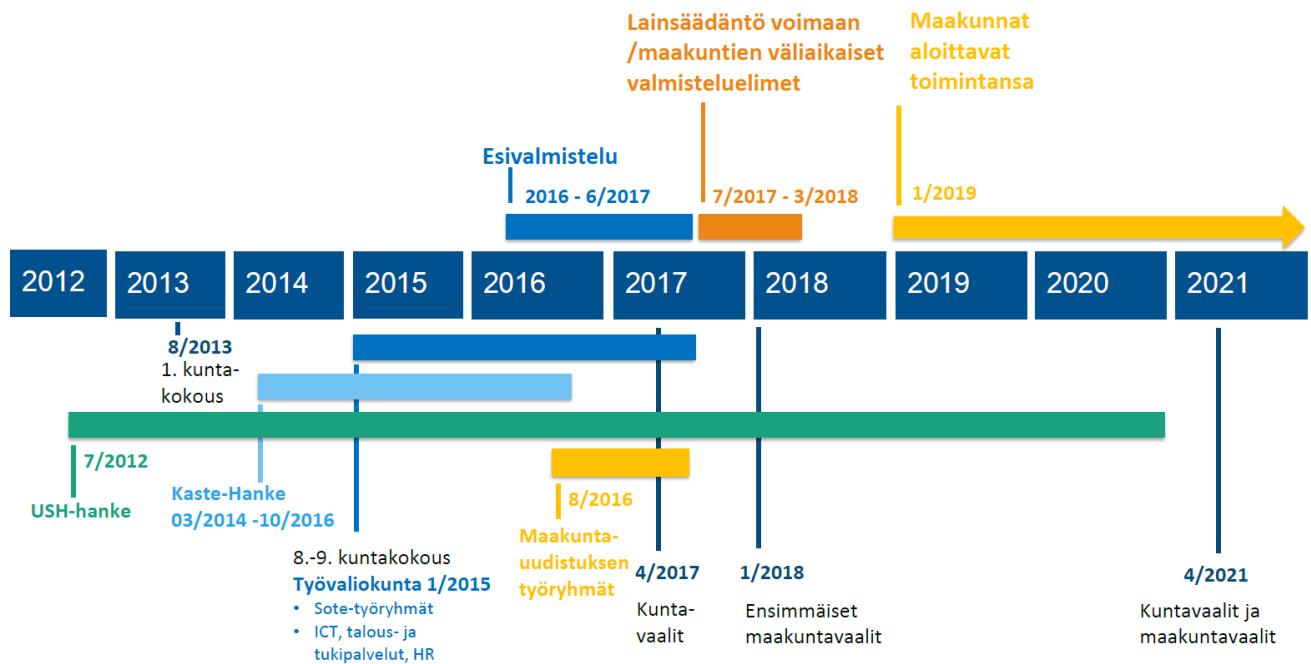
Lainsäädäntö voimaan /maakuntien väliaikaiset valmisteluelimet

Maakunnat aloittavat toimintansa

Esivalmistelu

2016 - 6/2017

7/2017 - 3/2018

1/2019

2012
2013
2014
2015
2016
2017
2018
2019
2020
2021

8/2013
1. kuntakokous

7/2012
USH-hanke

Kaste-Hanke
03/2014 -10/2016

8.-9. kuntakokous
Työvaliokunta 1/2015
• Sote-työryhmät
• ICT, talous- ja tukipalvelut, HR

8/2016
Maakuntauudistuksen työryhmät

4/2017
Kuntavaalit

1/2018
Ensimmäiset maakuntavaalit

4/2021
Kuntavaalit ja maakuntavaalit